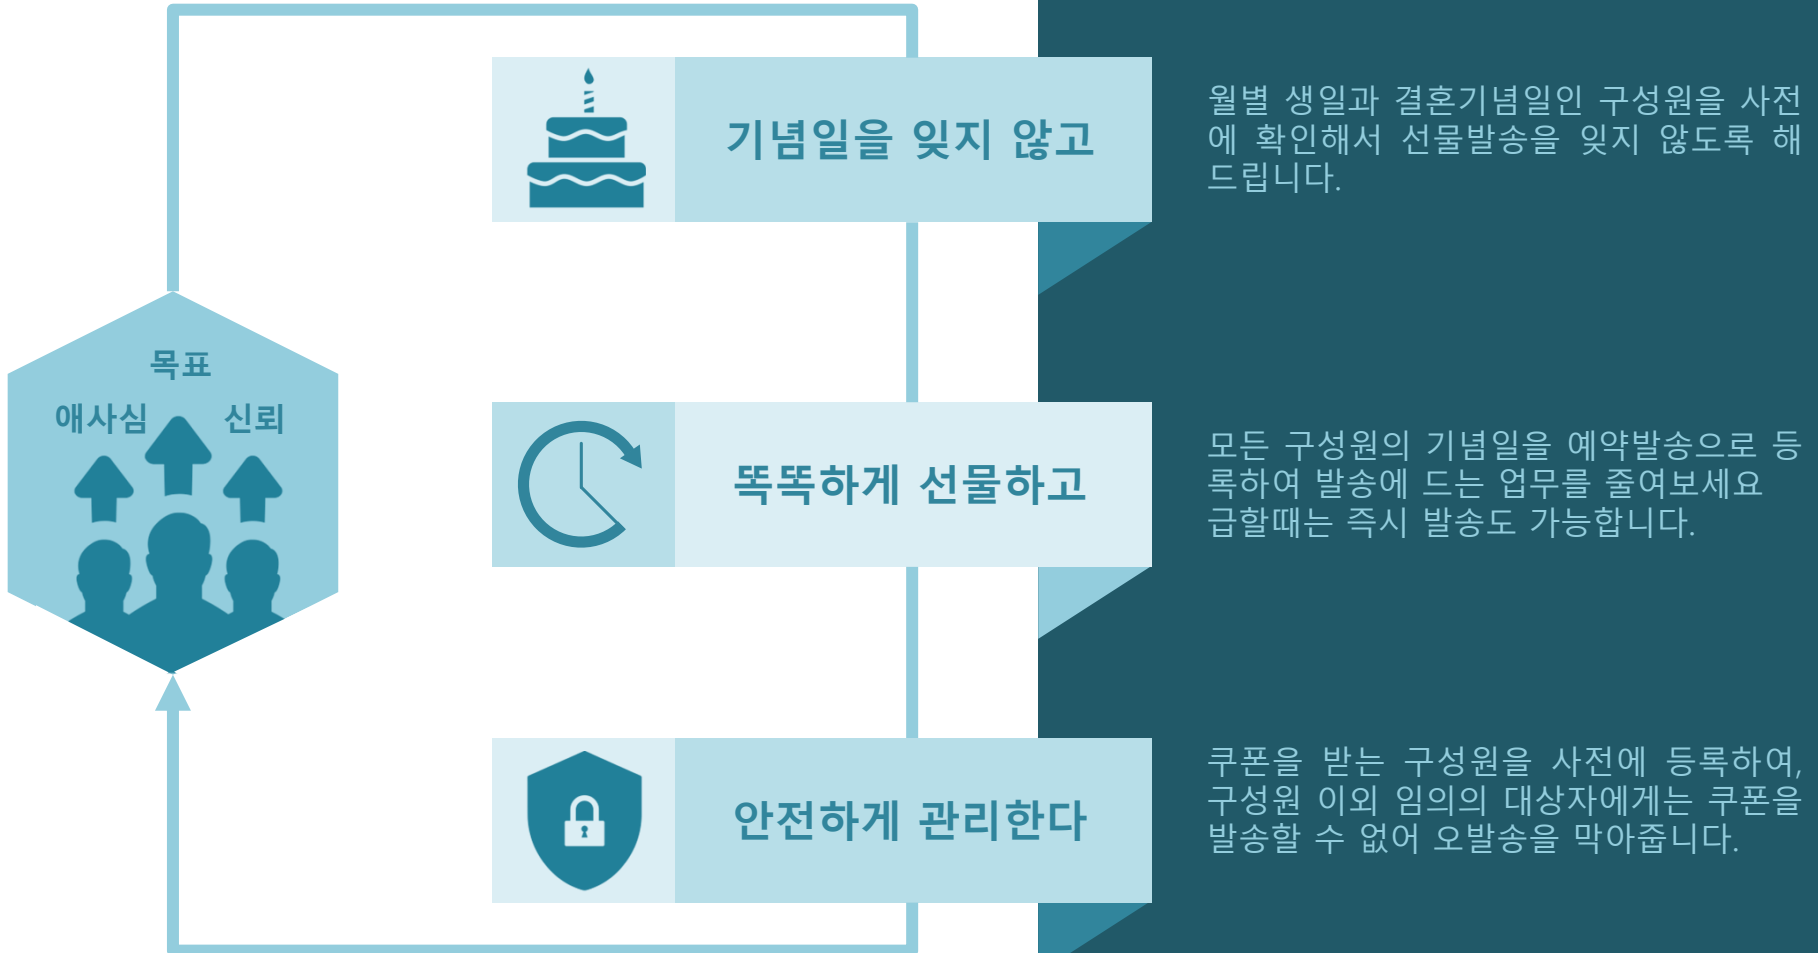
목표
애사심
신뢰

기념일을 잊지 않고

월별 생일과 결혼기념일인 구성원을 사전에 확인해서 선물발송을 잊지 않도록 해드립니다.

똑똑하게 선물하고

모든 구성원의 기념일을 예약발송으로 등록하여 발송에 드는 업무를 줄여보세요
급할때는 즉시 발송도 가능합니다.

안전하게 관리한다

쿠폰을 받는 구성원을 사전에 등록하여, 구성원 이외 임의의 대상자에게는 쿠폰을 발송할 수 없어 오발송을 막아줍니다.